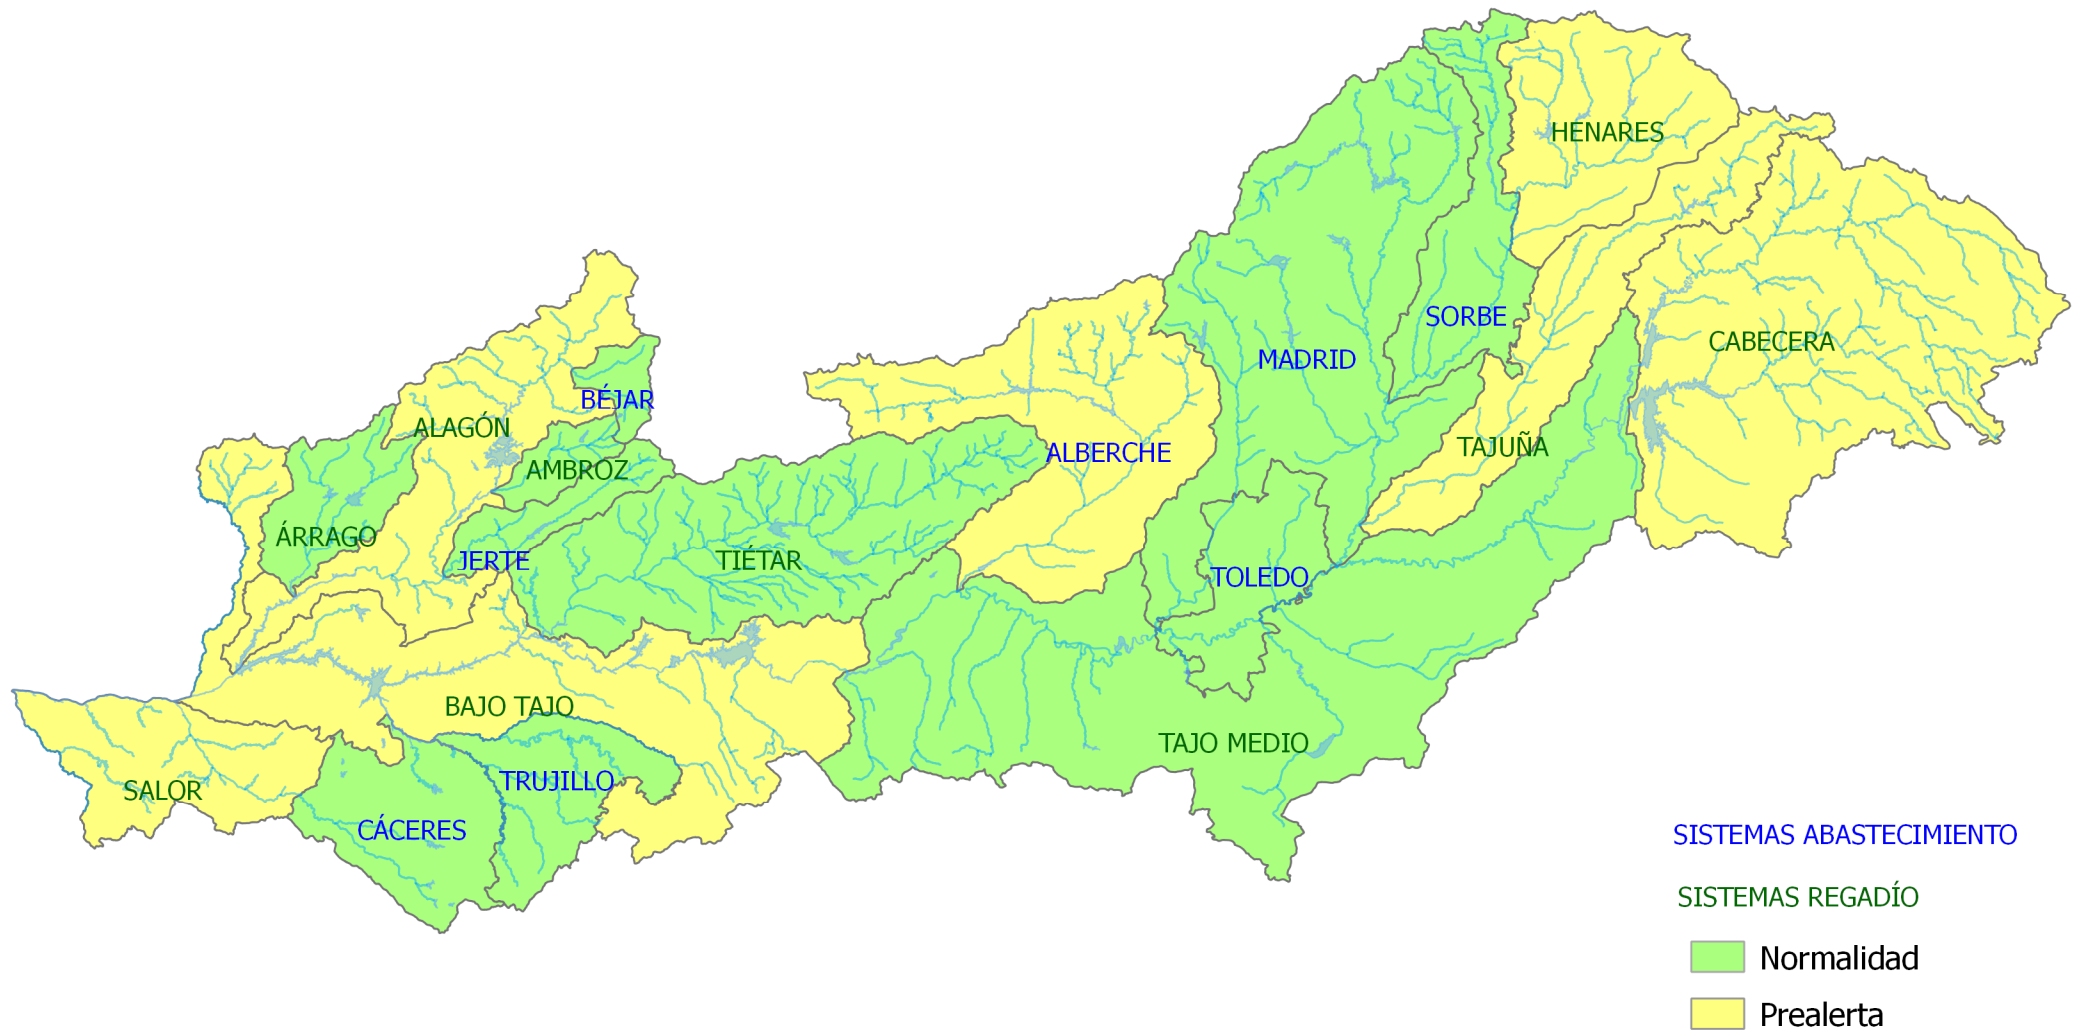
HENARES

SORBE

MADRID

CABECERA

BÉJAR

ALAGÓN

AMBROZ

TAJUÑA

ALBERCHE

ÁRRAGO

JERTE

TIÉTAR

TOLEDO

BAJO TAJO

TAJO MEDIO

TRUJILLO

SALOR

CÁCERES

SISTEMAS ABASTECIMIENTO

SISTEMAS REGADÍO

Normalidad

Prealerta